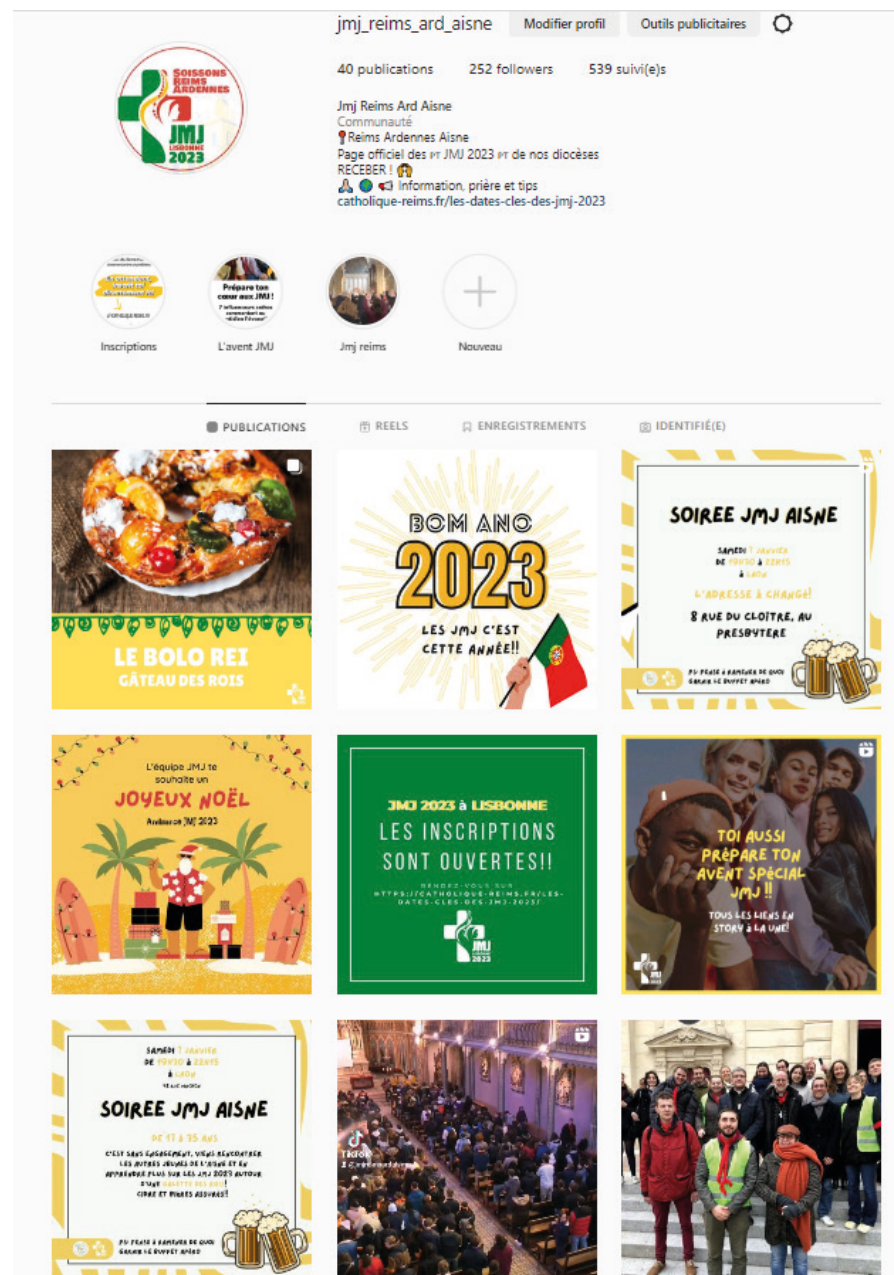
jmj_reims_ard_aisne Modifier profil Outils publicitaires

40 publications 252 followers 539 suivi(e)s

Jmj Reims Ard Aisne
Communauté
📍Reims Ardennes Aisne
Page officiel des PT JMJ 2023 PT de nos diocèses
RECEBER ! 🙌
🙏 🌍 📢 Information, prière et tips
catholique-reims.fr/les-dates-cles-des-jmj-2023

SOISSONS REIMS ARDENNES
JMJ LISBONNE 2023

Inscriptions L'avent JMU Jmj reims Nouveau

Prépare ton cœur aux JMJ !

PUBLICATIONS REELS ENREGISTREMENTS IDENTIFIÉ(E)

LE BOLO REI
GÂTEAU DES ROIS

BOM ANO
2023
LES JMJ C'EST CETTE ANNÉE!!

SOIREE JMJ AISNE
SAMEDI 7 JANVIER DE 19H30 À 22H15 À LAON
L'ADRESSE A CHANGÉ!
8 RUE DU CLOITRE, AU PRESBYTERE
PS: PENSE À RAMENER DE QUOI GARNIR LE BUFFET ANIMÉ

L'équipe JMJ te souhaite un
JOYEUX NOËL
Avant JMJ 2023

JMJ 2023 à LISBONNE
LES INSCRIPTIONS SONT OUVERTES!!
RENDEZ-VOUS SUR HTTPS://CATHOLIQUE-REIMS.FR/LES-DATES-CLES-DES-JMJ-2023/
JMJ 2023

TOI AUSSI PRÉPARE TON AVENT SPÉCIAL JMJ !!
TOUS LES LIENS EN STORY À LA UNE!

SAMEDI 7 JANVIER DE 19H30 À 22H15 À LAON
SOIREE JMJ AISNE
DE 17 À 35 ANS
C'EST SANS ENGAGEMENT, VIENS RENCONTRER LES AUTRES JEUNES DE L'AISNE ET EN APPRENDRE PLUS SUR LES JMJ 2023 AUTOUR D'UNE GALETTE DES ROIS! CIDRE ET RIRES ASSURÉS!
PS: PENSE À RAMENER DE QUOI GARNIR LE BUFFET ANIMÉ

TikTok